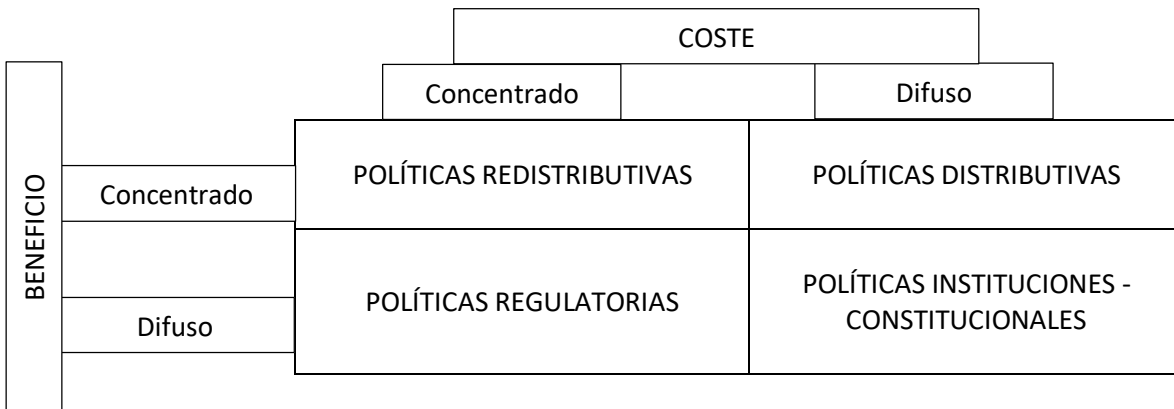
| | | COSTE | |
|---|---|---|---|
| | | Concentrado | Difuso |
| BENEFICIO | Concentrado | POLÍTICAS REDISTRIBUTIVAS | POLÍTICAS DISTRIBUTIVAS |
| | Difuso | POLÍTICAS REGULATORIAS | POLÍTICAS INSTITUCIONES - CONSTITUCIONALES |